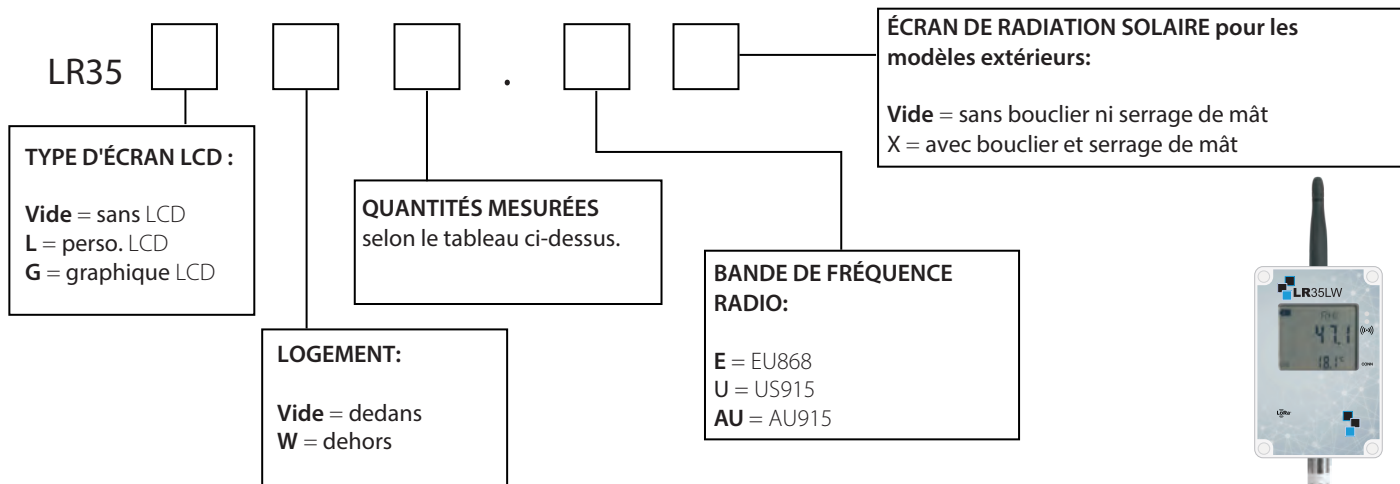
LR35 .

ÉCRAN DE RADIATION SOLAIRE pour les modèles extérieurs:

Vide = sans bouclier ni serrage de mât
X = avec bouclier et serrage de mât

TYPE D'ÉCRAN LCD :

Vide = sans LCD
L = perso. LCD
G = graphique LCD

QUANTITÉS MESURÉES
selon le tableau ci-dessus.

BANDE DE FRÉQUENCE RADIO:

E = EU868
U = US915
AU = AU915

LOGEMENT:

Vide = dedans
W = dehors

LR35LW

47.1

18.1